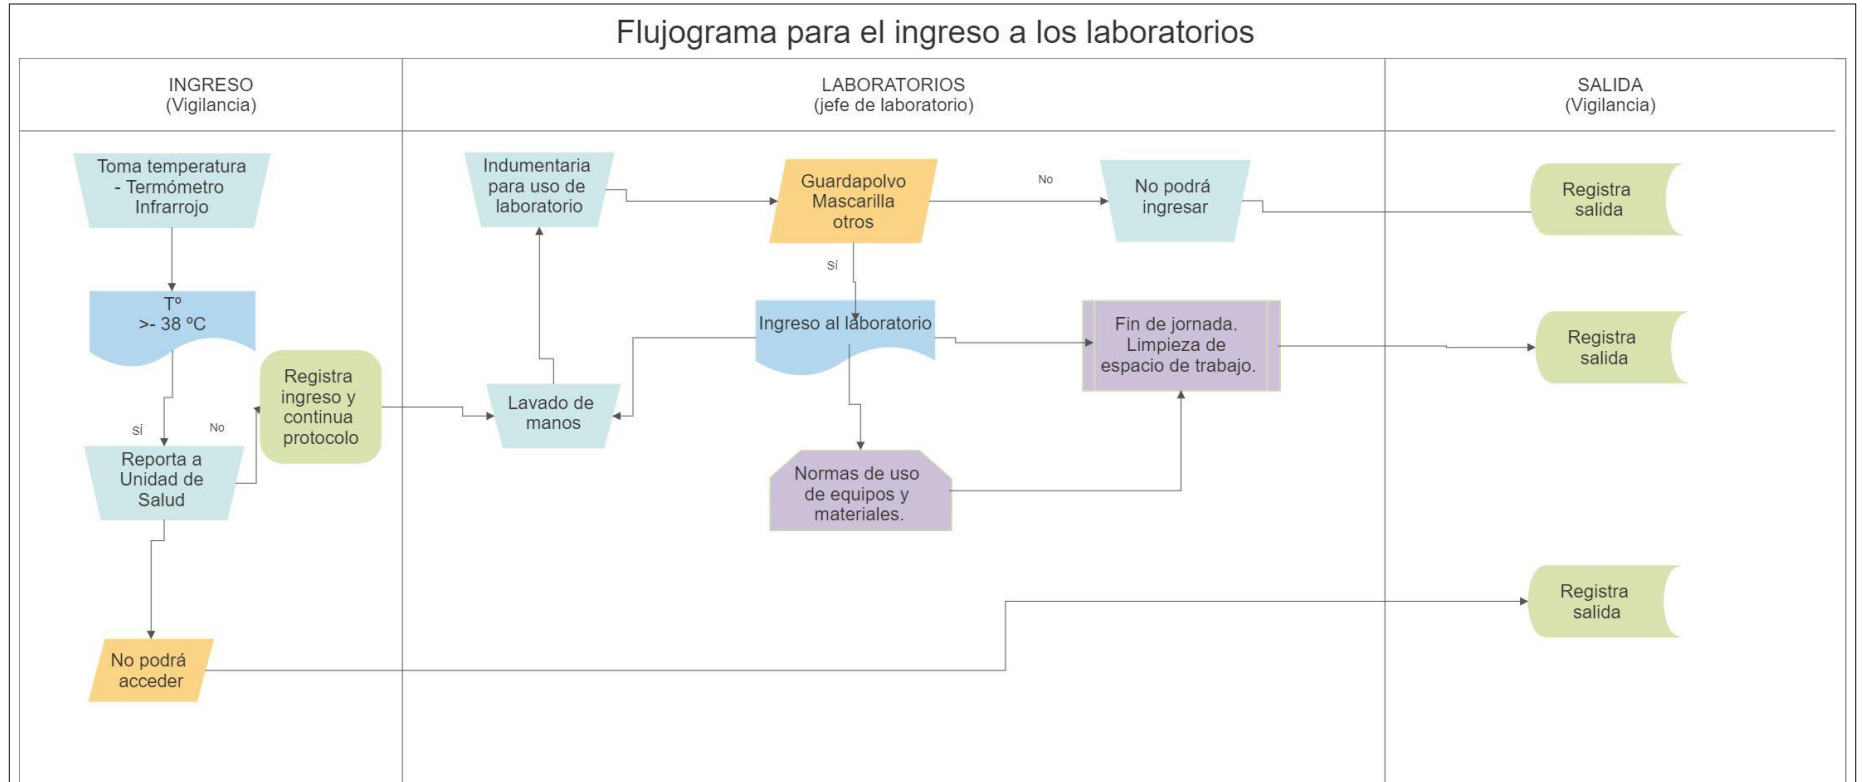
Flujograma para el ingreso a los laboratorios

INGRESO
(Vigilancia)

LABORATORIOS
(jefe de laboratorio)

SALIDA
(Vigilancia)

Toma temperatura - Termómetro Infrarrojo

T°
>- 38 ºC

sí

No

Reporta a Unidad de Salud

Registra ingreso y continua protocolo

No podrá acceder

Indumentaria para uso de laboratorio

Lavado de manos

Guardapolvo Mascarilla otros

No

sí

No podrá ingresar

Ingreso al laboratorio

Fin de jornada. Limpieza de espacio de trabajo.

Normas de uso de equipos y materiales.

Registra salida

Registra salida

Registra salida